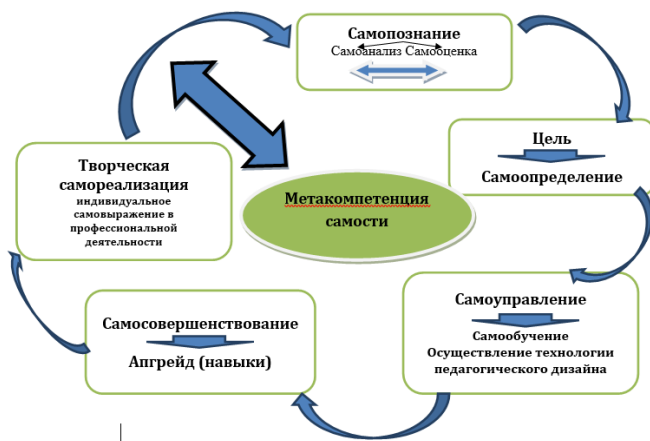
Самопознание
Самоанализ Самооценка

Цель
Самоопределение

Самоуправление
Самообучение
Осуществление технологии педагогического дизайна

Самосовершенствование
Апгрейд (навыки)

Творческая самореализация
индивидуальное самовыражение в профессиональной деятельности

Метакомпетенция самости